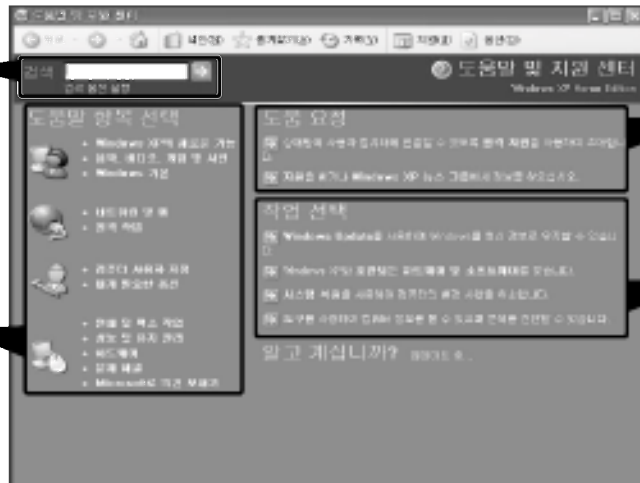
도움말 및 지원 센터

뒤로 · 앞으로 · 색인(N) 즐겨찾기(A) 기록(I) 지원(S) 옵션(O)

검색 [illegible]

검색 옵션 설정

도움말 및 지원 센터

Windows XP Home Edition

도움말 항목 선택

• Windows XP의 새로운 기능
• 음악, 비디오, 게임 및 사진
• Windows 기본

• 네트워킹 및 웹
• 원격 작업

• 관리 및 사용자 지정
• 내게 필요한 옵션

• 인쇄 및 팩스 작업
• 성능 및 유지 관리
• 하드웨어
• 문제 해결
• Microsoft의 기존 부품과

도움 요청

상대방의 사용자 컴퓨터에 연결할 수 있도록 원격 지원을 사용하여 요청합니다.

지원을 받거나 Windows XP 뉴스 그룹에서 정보를 찾으십시오.

작업 선택

Windows Update를 사용하여 Windows를 최신 상태로 유지할 수 있습니다.

Windows XP와 호환되는 하드웨어 및 소프트웨어를 찾습니다.

시스템 복원을 사용하여 컴퓨터의 변경 사항을 취소합니다.

도구를 사용하여 컴퓨터 정보를 볼 수 있고 문제를 진단할 수 있습니다.

알고 계십니까? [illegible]